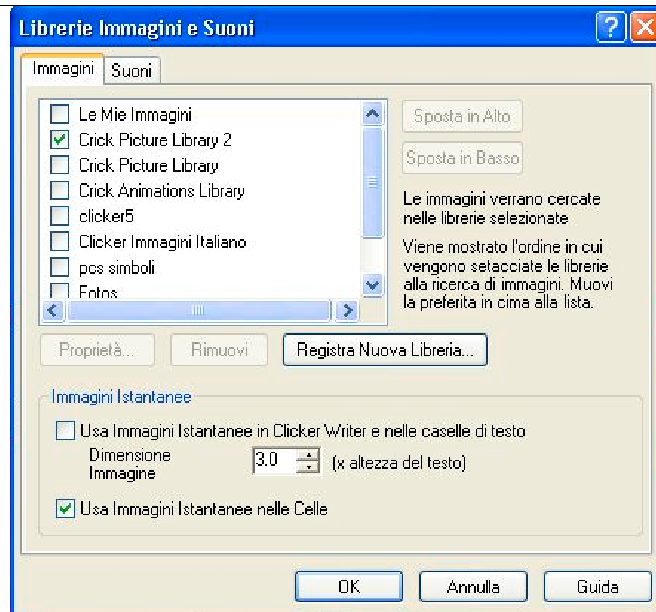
Librerie Immagini e Suoni

Immagini | Suoni

Le Mie Immagini
Crick Picture Library 2
Crick Picture Library
Crick Animations Library
clicker5
Clicker Immagini Italiano
pcs simboli
Fotos

Sposta in Alto

Sposta in Basso

Le immagini verrano cercate nelle librerie selezionate

Viene mostrato l'ordine in cui vengono setacciate le librerie alla ricerca di immagini. Muovi la preferita in cima alla lista.

Proprietà... | Rimuovi | Registra Nuova Libreria...

Immagini Istantanee

Usa Immagini Istantanee in Clicker Writer e nelle caselle di testo

Dimensione Immagine 3.0 (x altezza del testo)

Usa Immagini Istantanee nelle Celle

OK | Annulla | Guida